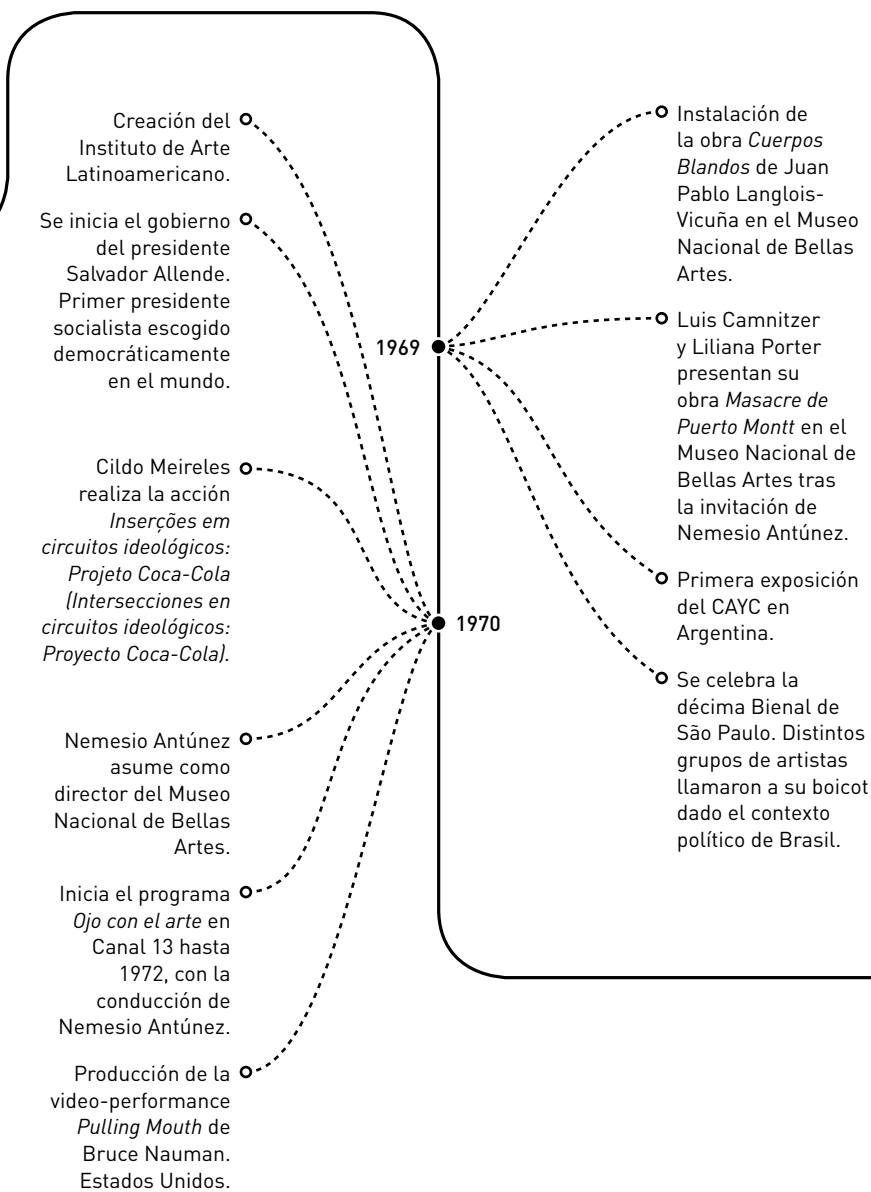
Creación del Instituto de Arte Latinoamericano.

Se inicia el gobierno del presidente Salvador Allende. Primer presidente socialista escogido democráticamente en el mundo.

1969

Instalación de la obra *Cuerpos Blandos* de Juan Pablo Langlois-Vicuña en el Museo Nacional de Bellas Artes.

Luis Camnitzer y Liliana Porter presentan su obra *Masacre de Puerto Montt* en el Museo Nacional de Bellas Artes tras la invitación de Nemesio Antúnez.

Primera exposición del CAYC en Argentina.

Se celebra la décima Bienal de São Paulo. Distintos grupos de artistas llamaron a su boicot dado el contexto político de Brasil.

1970

Cildo Meireles realiza la acción *Inserções em circuitos ideológicos: Projeto Coca-Cola (Intersecciones en circuitos ideológicos: Proyecto Coca-Cola)*.

Nemesio Antúnez asume como director del Museo Nacional de Bellas Artes.

Inicia el programa *Ojo con el arte* en Canal 13 hasta 1972, con la conducción de Nemesio Antúnez.

Producción de la video-performance *Pulling Mouth* de Bruce Nauman. Estados Unidos.